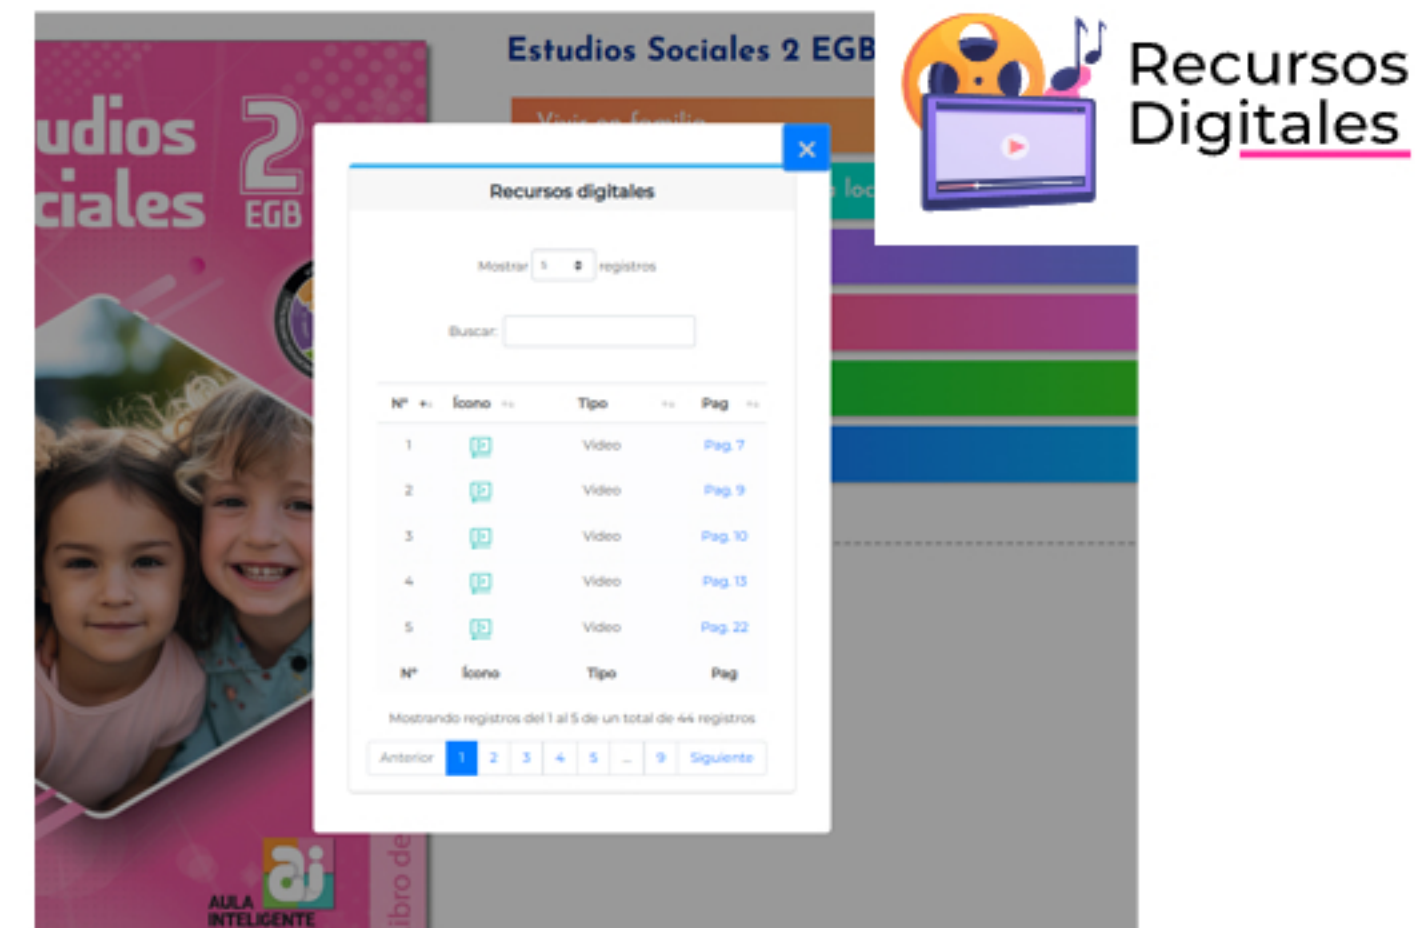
udios
ciales
2
EGB

Estudios Sociales 2 EGB

Vivir en familia

loc

Recursos Digitales

×

Recursos digitales

Mostrar 5 registros

Buscar:

| Nº | Ícono | Tipo | Pag |
|---|---|---|---|
| 1 | | Video | Pag. 7 |
| 2 | | Video | Pag. 9 |
| 3 | | Video | Pag. 10 |
| 4 | | Video | Pag. 13 |
| 5 | | Video | Pag. 22 |
| Nº | Ícono | Tipo | Pag |

Mostrando registros del 1 al 5 de un total de 44 registros

Anterior 1 2 3 4 5 ... 9 Siguiente

AULA INTELIGENTE

Libro de